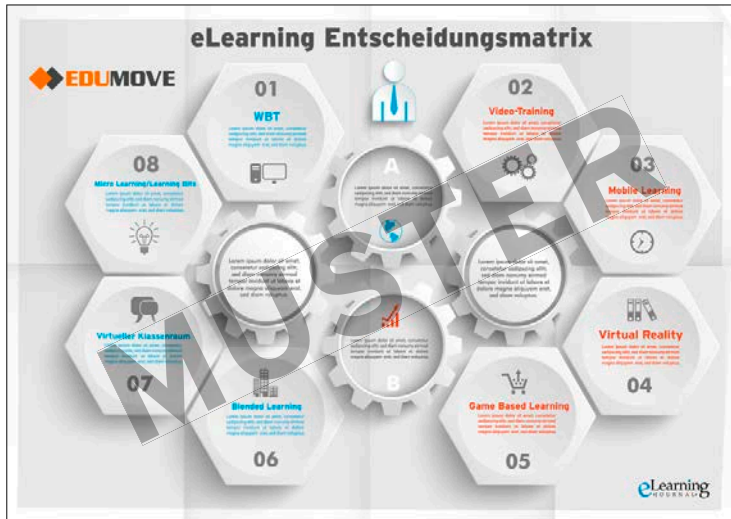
eLearning Entscheidungsmatrix

EDUMOVE

01
WBT
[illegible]

02
Video-Training
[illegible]

08
Micro Learning/Learning Bits
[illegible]

A
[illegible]

03
Mobile Learning
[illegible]

Lorem ipsum dolor sit amet, consetetur sadipscing elitr, sed diam nonumy eirmod tempor invidunt ut labore et dolore magna aliquyam erat, sed diam voluptua.

Lorem ipsum dolor sit amet, consetetur sadipscing elitr, sed diam nonumy eirmod tempor invidunt ut labore et dolore magna aliquyam erat, sed diam voluptua.

Virtueller Klassenraum
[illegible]
07

B
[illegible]

Virtual Reality
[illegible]
04

Blended Learning
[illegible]
06

Game Based Learning
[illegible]
05

MUSTER

eLearning JOURNAL